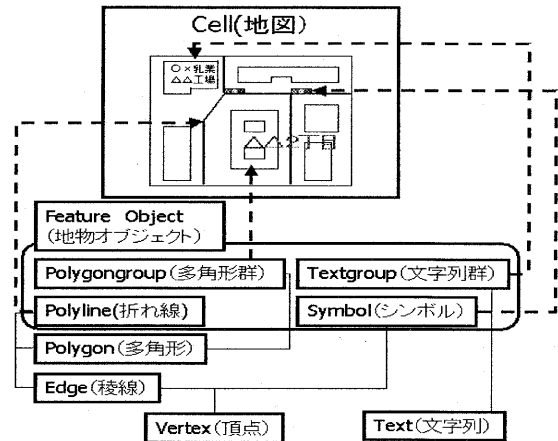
Cell(地図)

○×乳業
△△工場

△△2丁目

Feature Object
(地物オブジェクト)

Polygongroup(多角形群)

Textgroup(文字列群)

Polyline(折れ線)

Symbol(シンボル)

Polygon(多角形)

Edge(稜線)

Vertex(頂点)

Text(文字列)